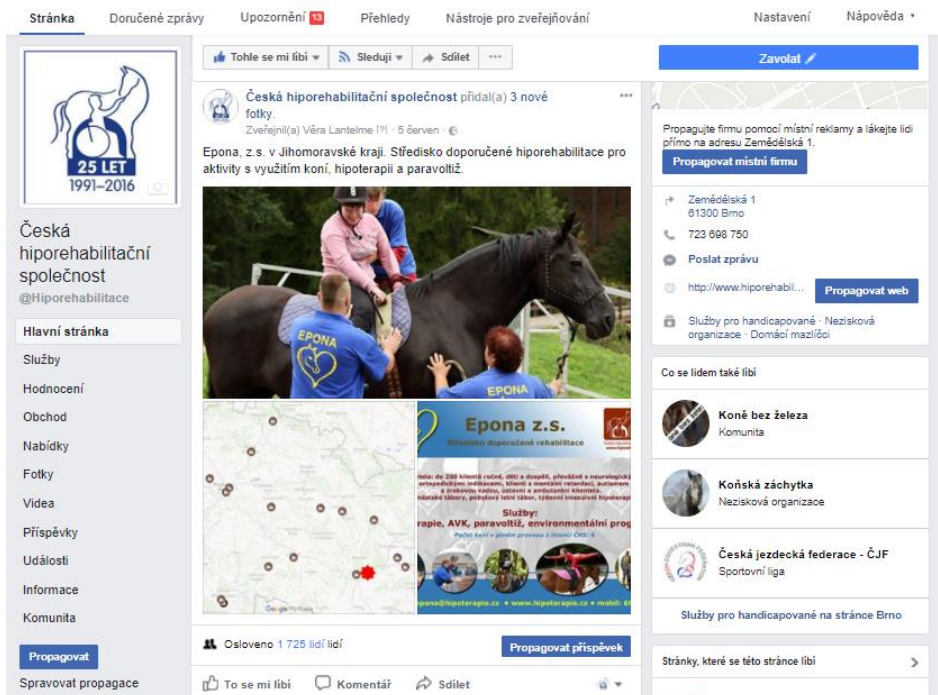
Stránka Doručené zprávy Upozornění 13 Přehledy Nástroje pro zveřejňování Nastavení Nápověda

25 LET
1991–2016

Česká hiporehabilitační společnost
@Hiporehabilitace

Hlavní stránka
Služby
Hodnocení
Obchod
Nabídky
Fotky
Videa
Příspěvky
Události
Informace
Komunita

Propagovat
Spravovat propagace

Tohle se mi líbí Sleduji Sdílet ···

Česká hiporehabilitační společnost přidal(a) 3 nové fotky.
Zveřejnil(a) Věra Lantelme · 5 červen ·

Epona, z.s. v Jihomoravské kraji. Středisko doporučené hiporehabilitace pro aktivity s využitím koní, hipoterapii a paravoltiž.

EPONA
EPONA

Epona z.s.
Středisko doporučené rehabilitace
Služby:
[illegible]rapie, AVK, paravoltiž, environmentální prog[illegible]
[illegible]pona@hipoterapie.cz • www.hipoterapie.cz • mobil: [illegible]

Google

Osloveno 1 725 lidí lidí
Propagovat příspěvek

To se mi líbí Komentář Sdílet

Zavolat

Propagujte firmu pomocí místní reklamy a lákejte lidi přímo na adresu Zemědělská 1.
Propagovat místní firmu

Zemědělská 1
61300 Brno
723 698 750
Poslat zprávu
http://www.hiporehabil...
Propagovat web
Služby pro handicapované · Nezisková organizace · Domácí mazlíčci

Co se lidem také líbí

Koně bez železa
Komunita

Koňská záchytka
Nezisková organizace

Česká jezdecká federace - ČJF
Sportovní liga

Služby pro handicapované na stránce Brno

Stránky, které se této stránce líbí